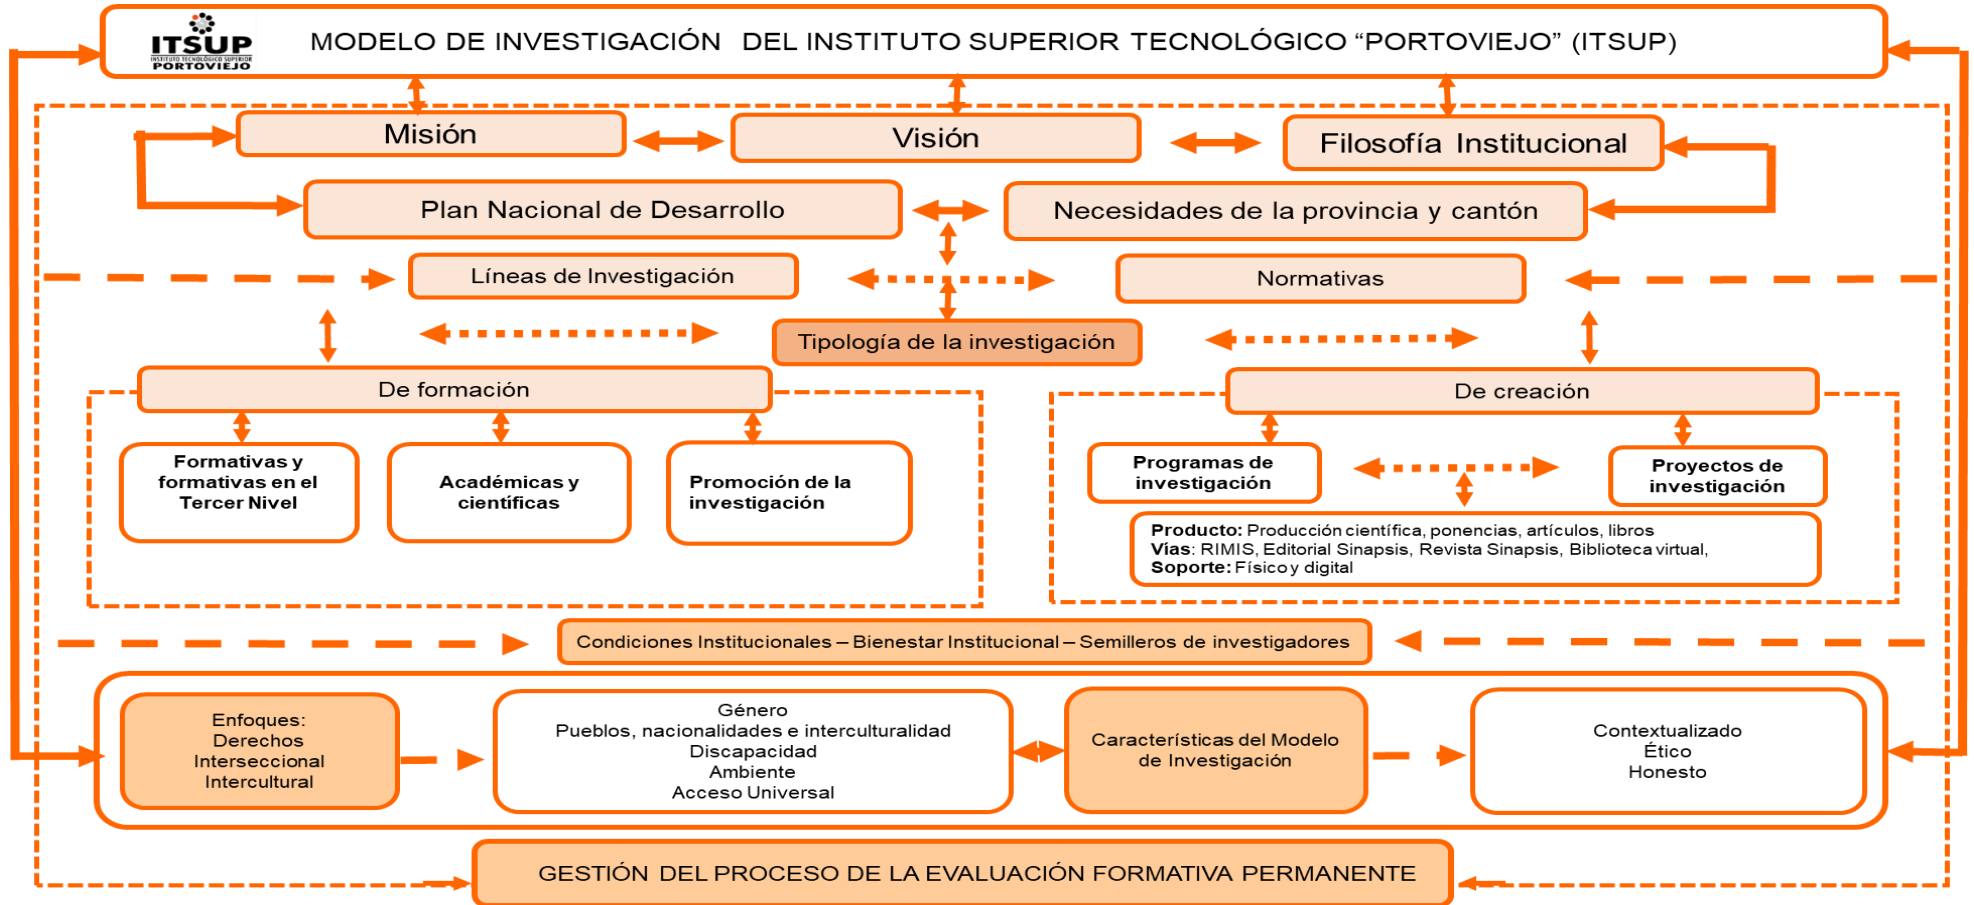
ITSUP
INSTITUTO TECNOLÓGICO SUPERIOR
PORTOVIEJO

MODELO DE INVESTIGACIÓN DEL INSTITUTO SUPERIOR TECNOLÓGICO “PORTOVIEJO” (ITSUP)

Misión

Visión

Filosofía Institucional

Plan Nacional de Desarrollo

Necesidades de la provincia y cantón

Líneas de Investigación

Normativas

Tipología de la investigación

De formación

De creación

Formativas y formativas en el Tercer Nivel

Académicas y científicas

Promoción de la investigación

Programas de investigación

Proyectos de investigación

**Producto:** Producción científica, ponencias, artículos, libros
**Vías**: RIMIS, Editorial Sinapsis, Revista Sinapsis, Biblioteca virtual,
**Soporte:** Físico y digital

Condiciones Institucionales – Bienestar Institucional – Semilleros de investigadores

Enfoques:
Derechos
Interseccional
Intercultural

Género
Pueblos, nacionalidades e interculturalidad
Discapacidad
Ambiente
Acceso Universal

Características del Modelo de Investigación

Contextualizado
Ético
Honesto

GESTIÓN DEL PROCESO DE LA EVALUACIÓN FORMATIVA PERMANENTE